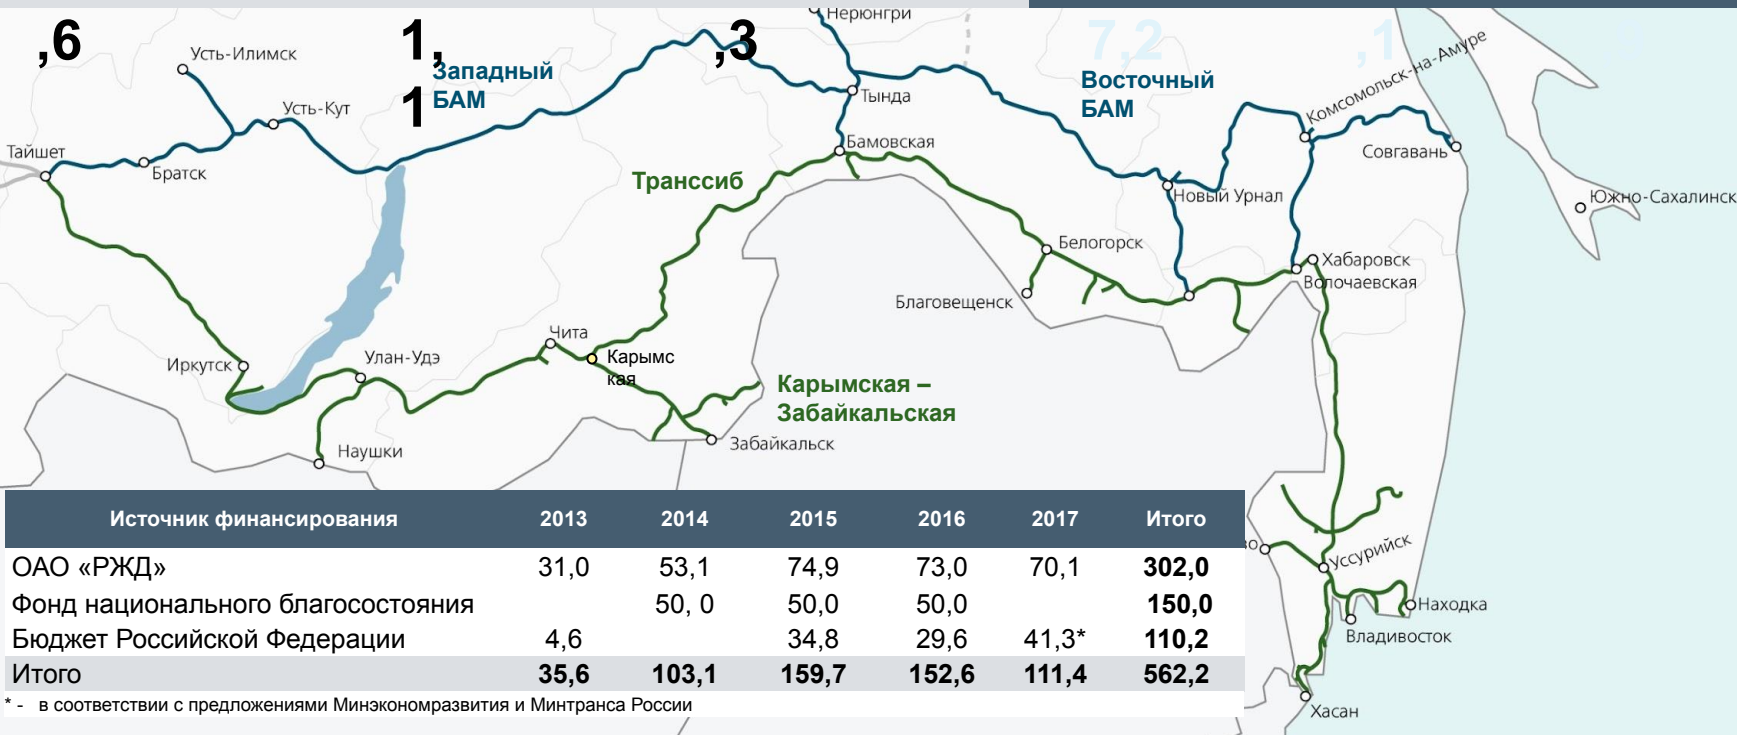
,6

1,
1

Западный
БАМ

,3

Нерюнгри

7,2

,1

Восточный
БАМ

Усть-Илимск
Усть-Кут
Тайшет
Братск
Тында
Бамовская
Комсомольск-на-Амуре
Совгавань
Южно-Сахалинск
Новый Ургал
Транссиб
Белогорск
Хабаровск
Волочаевская
Благовещенск
Чита
Карымская
Иркутск
Улан-Удэ
Карымская – Забайкальская
Забайкальск
Наушки
Уссурийск
Находка
Владивосток
Хасан

| Источник финансирования | 2013 | 2014 | 2015 | 2016 | 2017 | Итого |
|---|---|---|---|---|---|---|
| ОАО «РЖД» | 31,0 | 53,1 | 74,9 | 73,0 | 70,1 | 302,0 |
| Фонд национального благосостояния | | 50, 0 | 50,0 | 50,0 | | 150,0 |
| Бюджет Российской Федерации | 4,6 | | 34,8 | 29,6 | 41,3* | 110,2 |
| Итого | 35,6 | 103,1 | 159,7 | 152,6 | 111,4 | 562,2 |

* - в соответствии с предложениями Минэкономразвития и Минтранса России